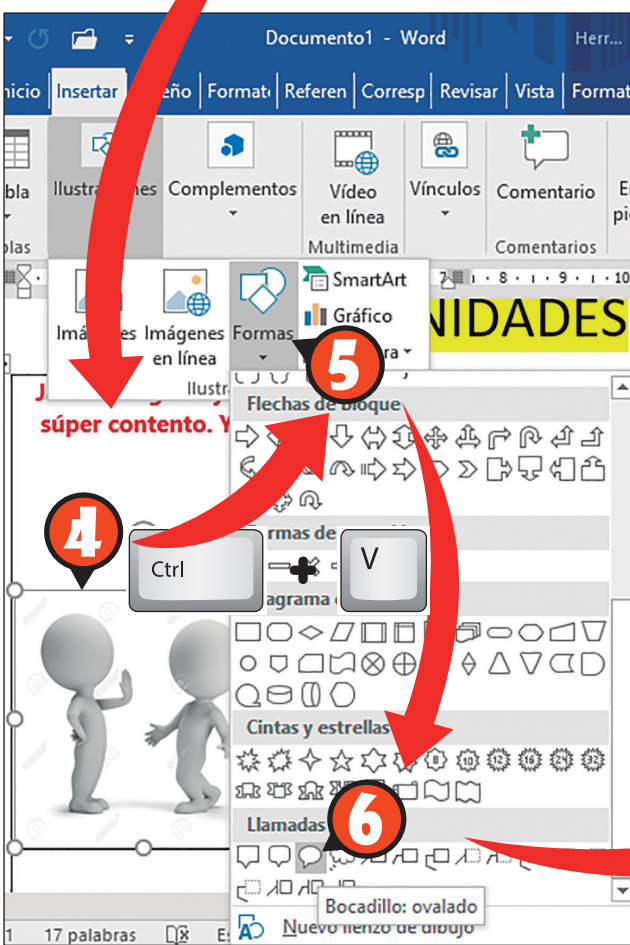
Documento1 - Word

Herr...

nicio Insertar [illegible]eño Format Referen Corresp Revisar Vista Format

bla

las

Ilustra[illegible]nes

Complementos

Vídeo en línea

Multimedia

Vínculos

Comentario

Comentarios

Imá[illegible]es

Imágenes en línea

Formas

Ilustr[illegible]

SmartArt

Gráfico

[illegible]ra

NIDADES

5

J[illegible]

súper contento. Y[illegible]

Flechas de bloque

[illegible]rmas de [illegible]

4

Ctrl

V

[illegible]agrama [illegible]

Cintas y estrellas

Llamadas

6

Bocadillo: ovalado

Nuevo lienzo de dibujo

17 palabras